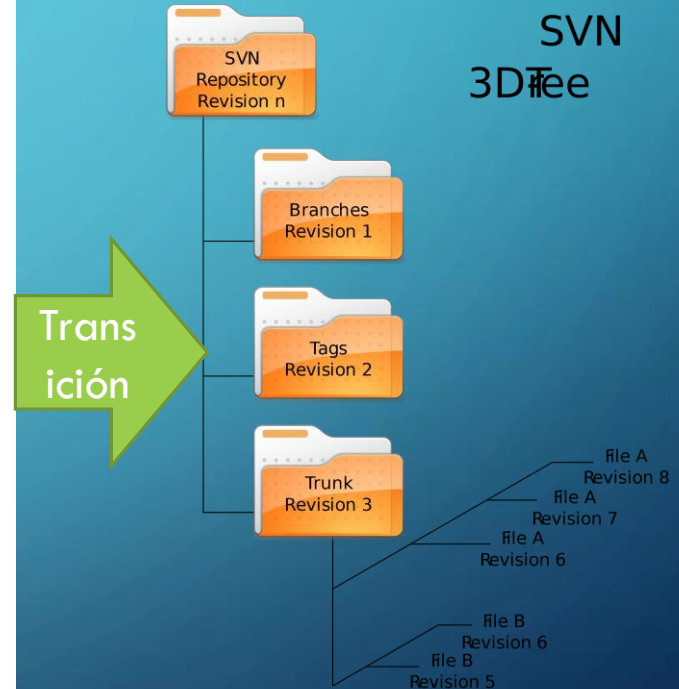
SVN
3DTree

SVN Repository Revision n

Branches Revision 1

Trans ición

Tags Revision 2

Trunk Revision 3

File A Revision 8

File A Revision 7

File A Revision 6

File B Revision 6

File B Revision 5